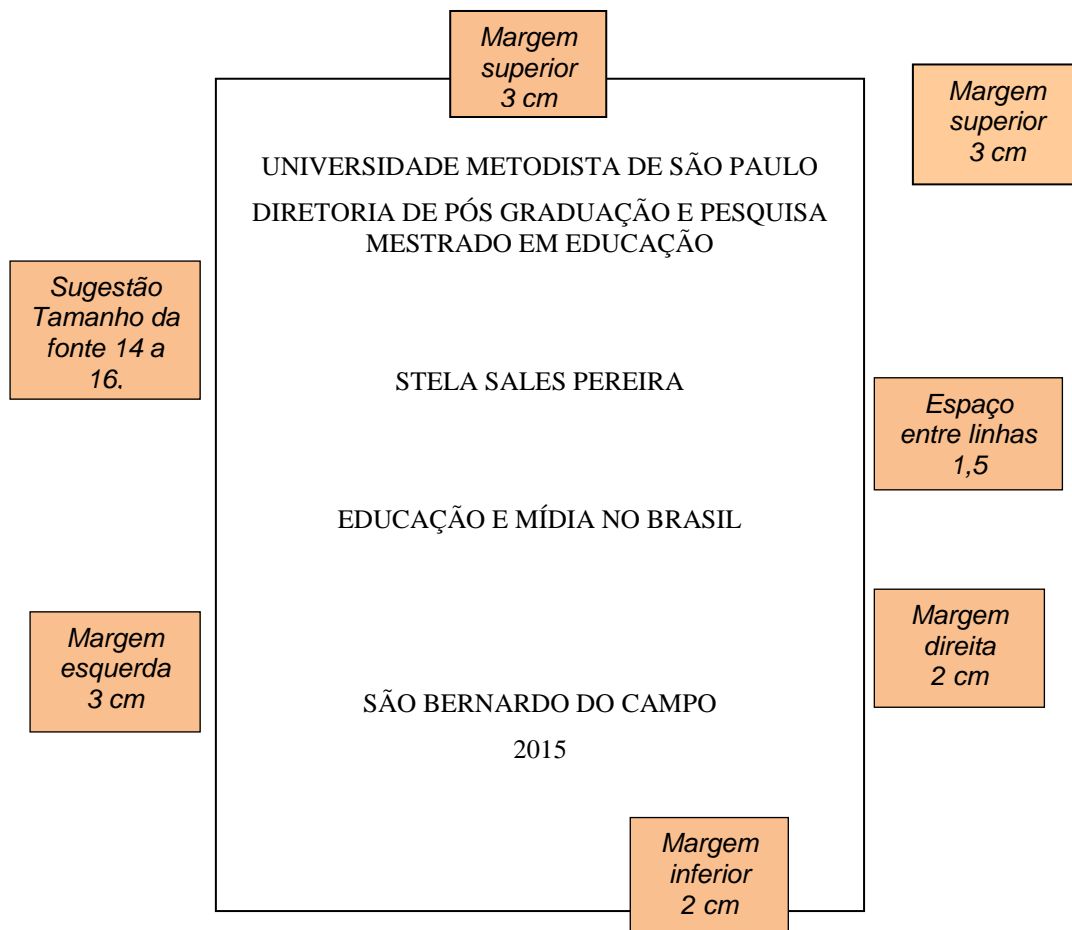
Margem superior 3 cm

Margem superior 3 cm

UNIVERSIDADE METODISTA DE SÃO PAULO

DIRETORIA DE PÓS GRADUAÇÃO E PESQUISA
MESTRADO EM EDUCAÇÃO

Sugestão Tamanho da fonte 14 a 16.

STELA SALES PEREIRA

Espaço entre linhas 1,5

EDUCAÇÃO E MÍDIA NO BRASIL

Margem esquerda 3 cm

Margem direita 2 cm

SÃO BERNARDO DO CAMPO

2015

Margem inferior 2 cm